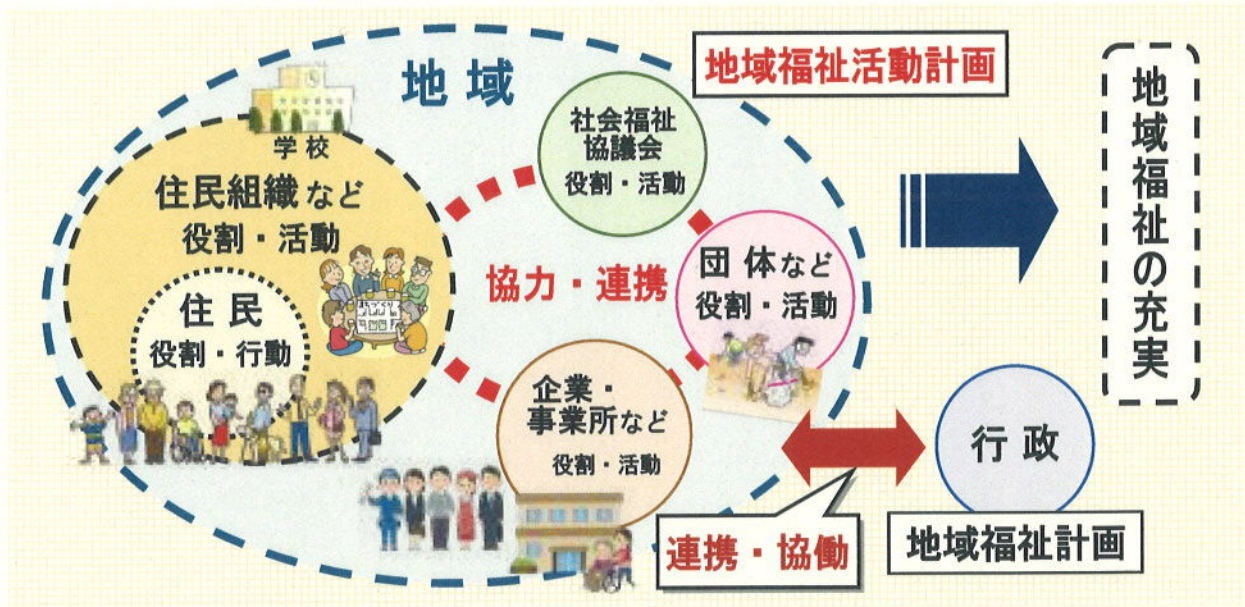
地域

地域福祉活動計画

地域福祉の充実

学校

住民組織など
役割・活動

住民
役割・行動

社会福祉
協議会
役割・活動

協力・連携

団体など
役割・活動

企業・
事業所など
役割・活動

行政

連携・協働

地域福祉計画